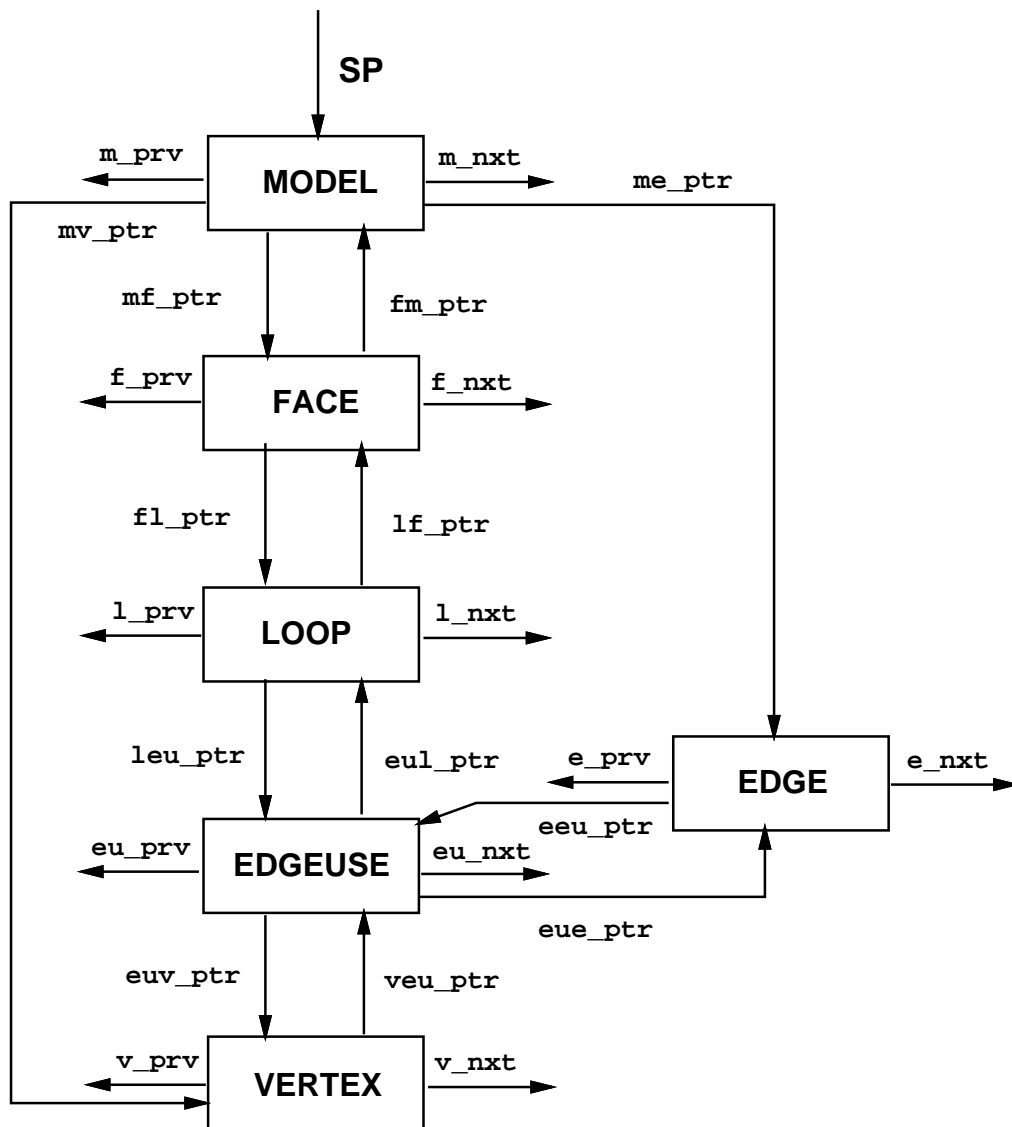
SP

m_prv
MODEL
m_nxt
me_ptr
mv_ptr
mf_ptr
fm_ptr

f_prv
FACE
f_nxt
fl_ptr
lf_ptr

l_prv
LOOP
l_nxt
leu_ptr
eul_ptr

e_prv
EDGE
e_nxt
eeu_ptr

eu_prv
EDGEUSE
eu_nxt
eue_ptr
euv_ptr
veu_ptr

v_prv
VERTEX
v_nxt